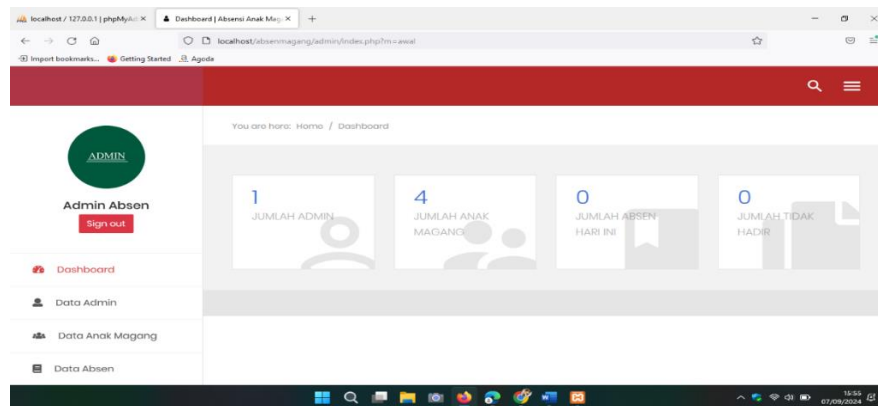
localhost / 127.0.0.1 | phpMyAd ×
Dashboard | Absensi Anak Mag ×
+

localhost/absenmagang/admin/index.php?m=awal

Import bookmarks... Getting Started Agoda

ADMIN

Admin Absen
Sign out

Dashboard
Data Admin
Data Anak Magang
Data Absen

You are here: Home / Dashboard

1
JUMLAH ADMIN

4
JUMLAH ANAK MAGANG

0
JUMLAH ABSEN HARI INI

0
JUMLAH TIDAK HADIR

15:55
07/09/2024